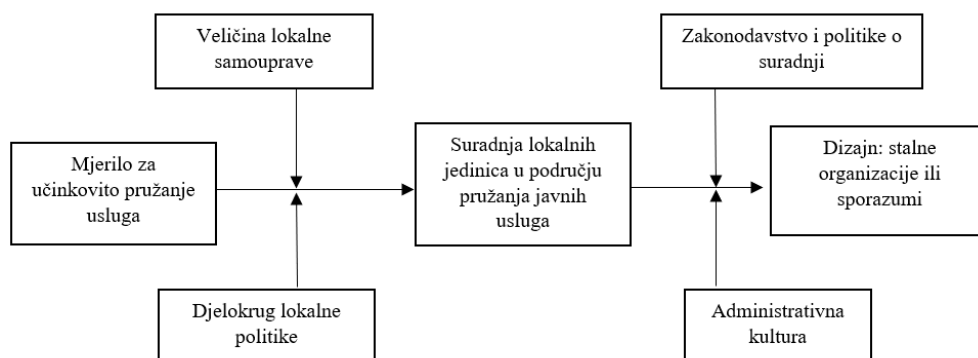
Veličina lokalne samouprave

Zakonodavstvo i politike o suradnji

Mjerilo za učinkovito pružanje usluga

Suradnja lokalnih jedinica u području pružanja javnih usluga

Dizajn: stalne organizacije ili sporazumi

Djelokrug lokalne politike

Administrativna kultura